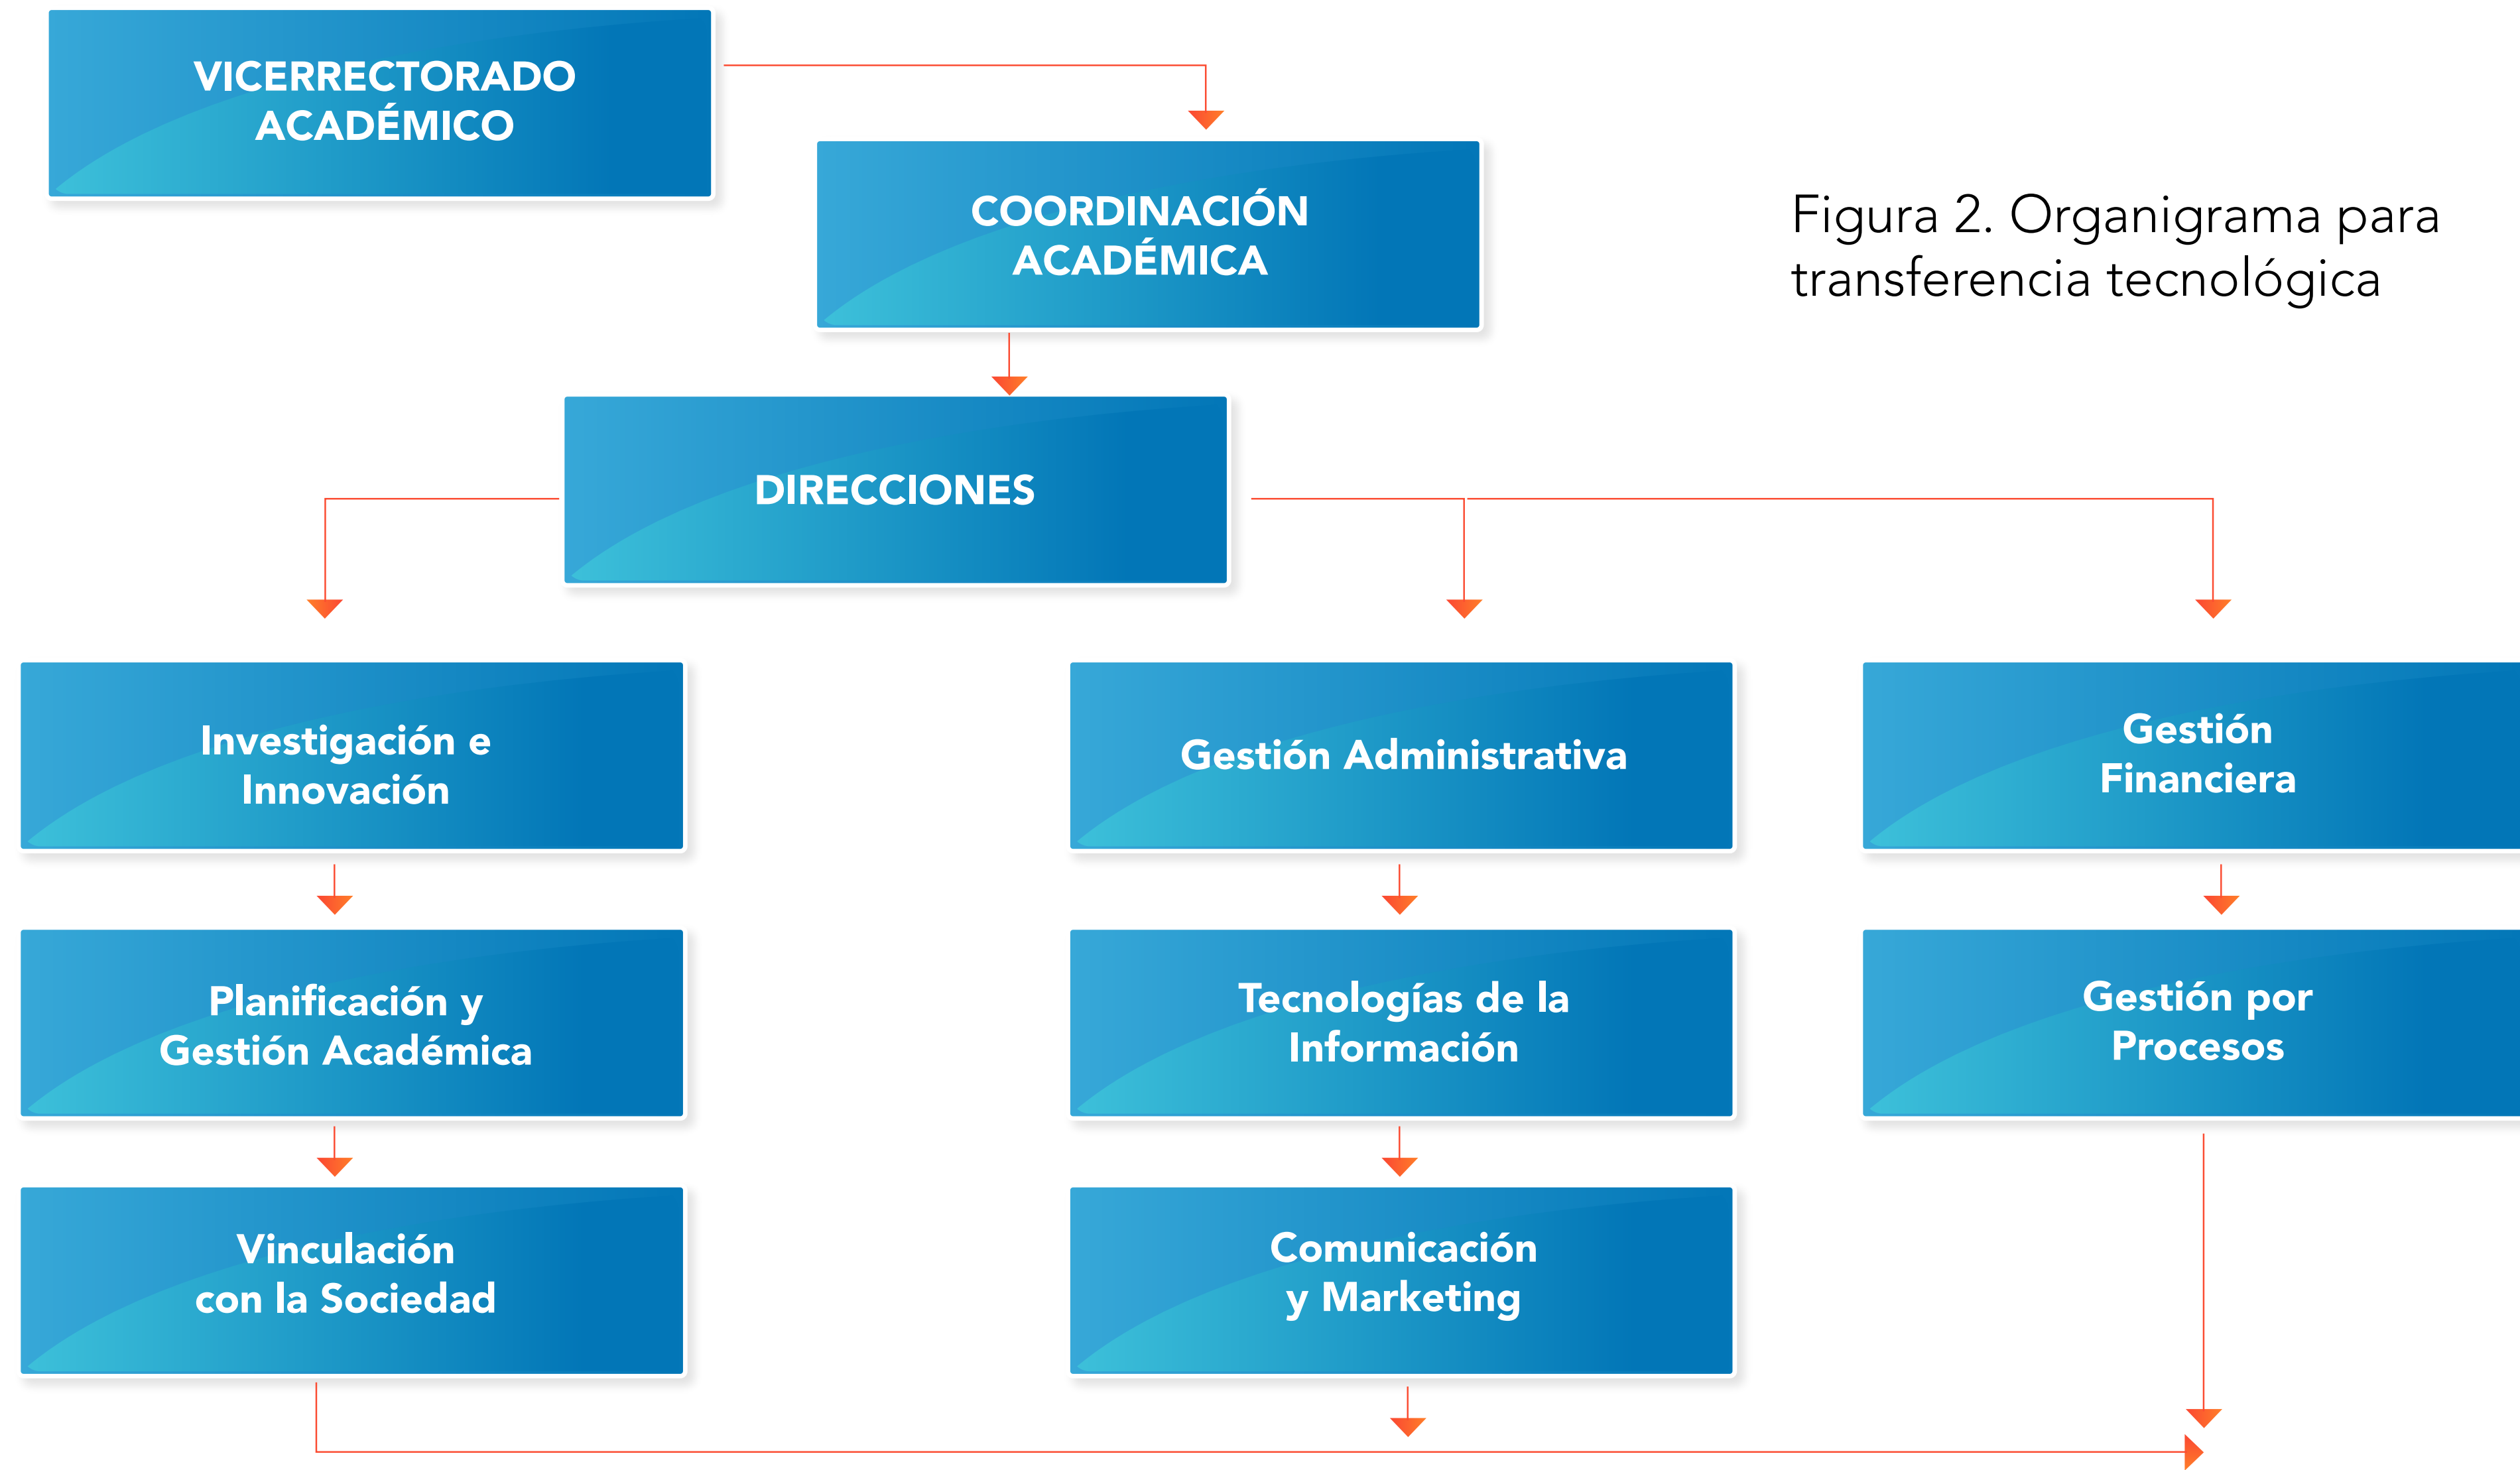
VICERRECTORADO ACADÉMICO

COORDINACIÓN ACADÉMICA

Figura 2. Organigrama para transferencia tecnológica

DIRECCIONES

Investigación e Innovación

Gestión Administrativa

Gestión Financiera

Planificación y Gestión Académica

Tecnologías de la Información

Gestión por Procesos

Vinculación con la Sociedad

Comunicación y Marketing